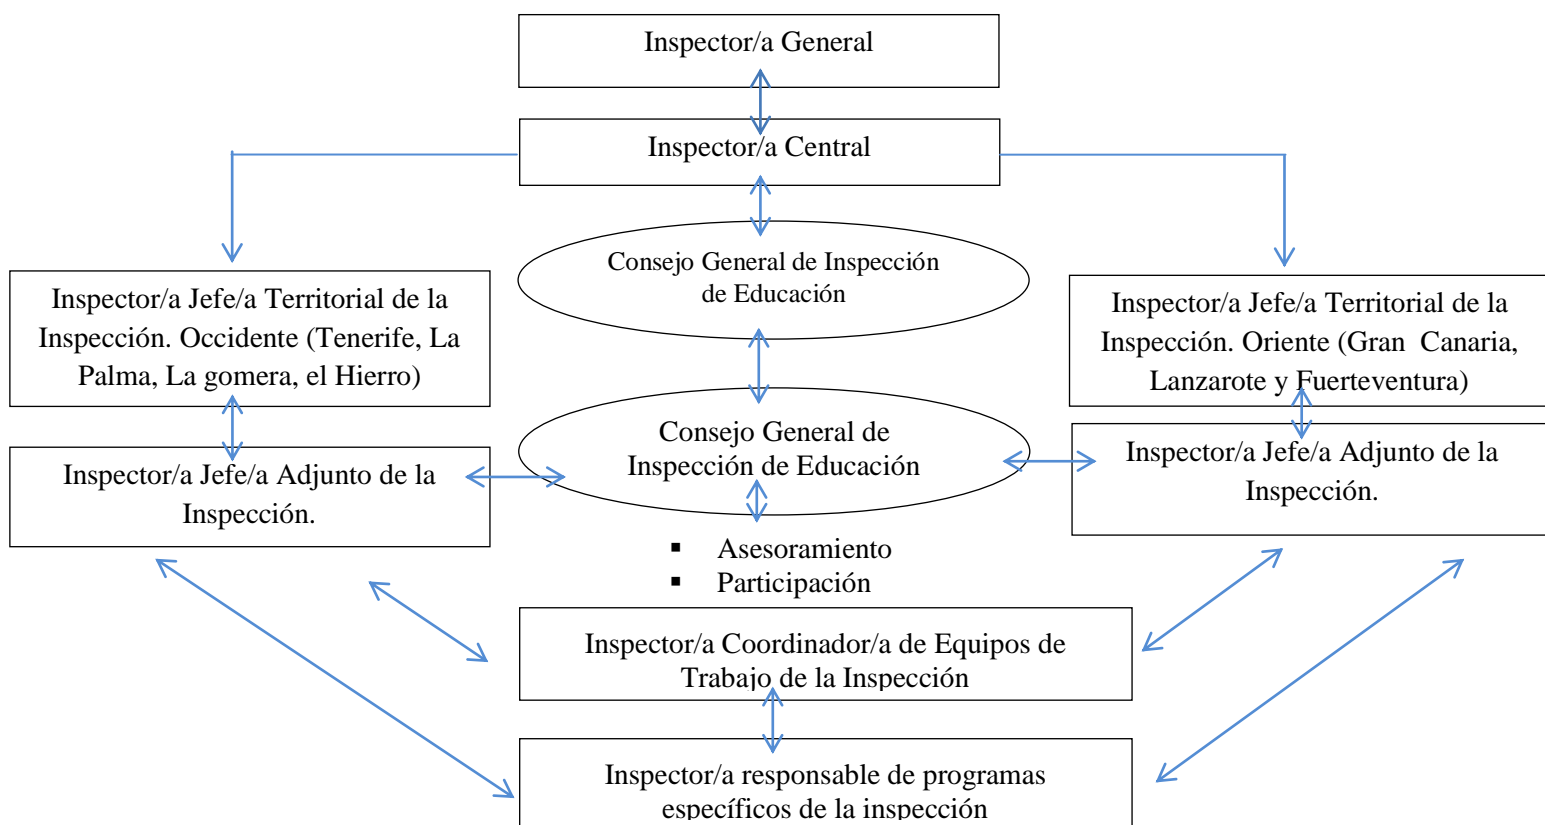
Inspector/a General

Inspector/a Central

Inspector/a Jefe/a Territorial de la Inspección. Occidente (Tenerife, La Palma, La gomera, el Hierro)

Consejo General de Inspección de Educación

Inspector/a Jefe/a Territorial de la Inspección. Oriente (Gran Canaria, Lanzarote y Fuerteventura)

Inspector/a Jefe/a Adjunto de la Inspección.

Consejo General de Inspección de Educación

Inspector/a Jefe/a Adjunto de la Inspección.

▪ Asesoramiento
▪ Participación

Inspector/a Coordinador/a de Equipos de Trabajo de la Inspección

Inspector/a responsable de programas específicos de la inspección